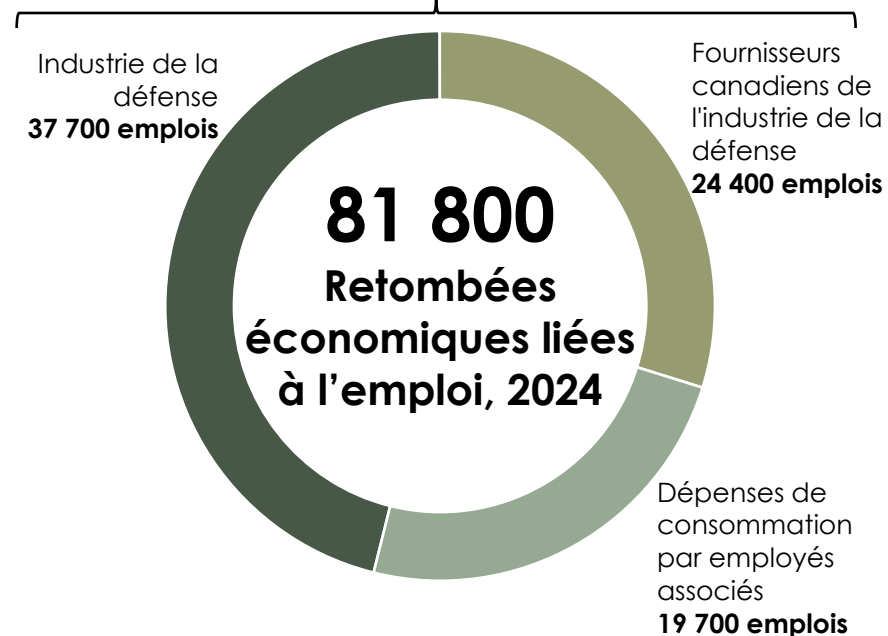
Industrie de la défense
37 700 emplois

Fournisseurs canadiens de l'industrie de la défense
24 400 emplois

81 800
Retombées économiques liées à l’emploi, 2024

Dépenses de consommation par employés associés
19 700 emplois